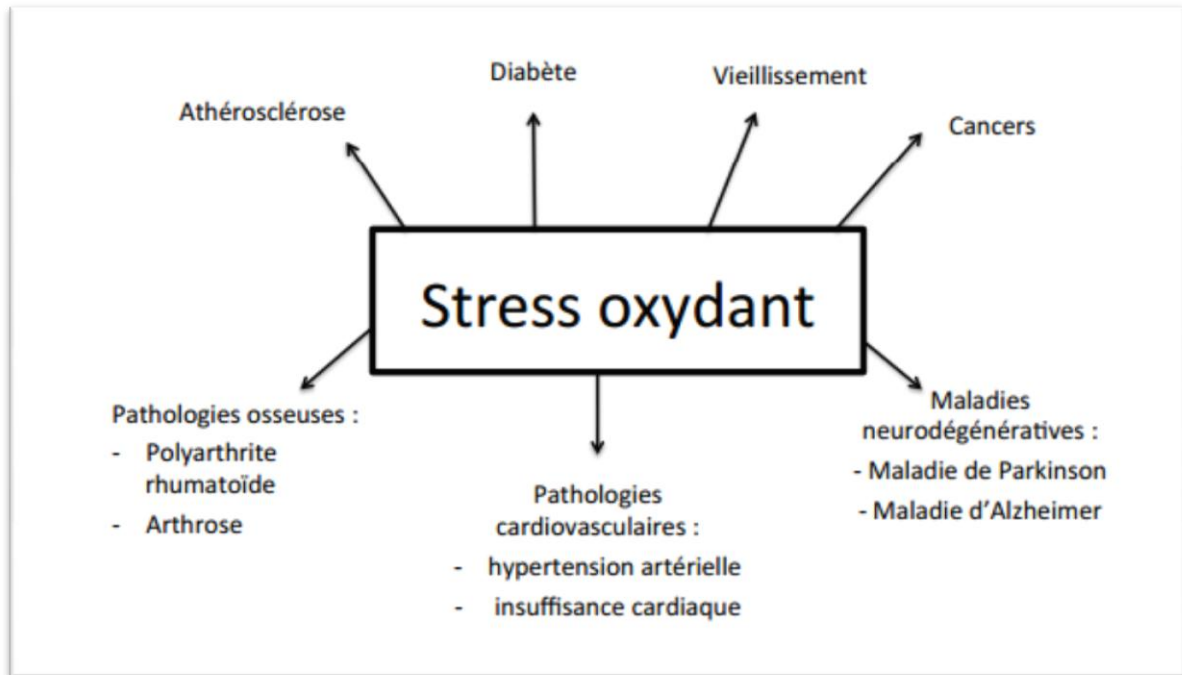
Diabète

Vieillissement

Athérosclérose

Cancers

Stress oxydant

Pathologies osseuses :
- Polyarthrite rhumatoïde
- Arthrose

Pathologies cardiovasculaires :
- hypertension artérielle
- insuffisance cardiaque

Maladies neurodégénératives :
- Maladie de Parkinson
- Maladie d'Alzheimer